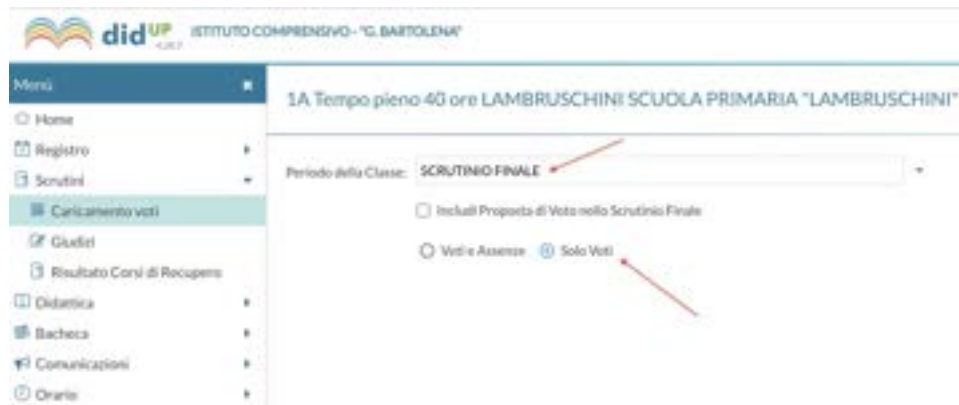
didUP 4.28.0 ISTITUTO COMPRENSIVO - "G. BARTOLENA"

Menù
Home
Registro
Scrutini
Caricamento voti
Giudizi
Risultato Corsi di Recupero
Didattica
Bacheca
Comunicazioni
Orario

1A Tempo pieno 40 ore LAMBRUSCHINI SCUOLA PRIMARIA "LAMBRUSCHINI"

Periodo della Classe: SCRUTINIO FINALE

Includi Proposta di Voto nello Scrutinio Finale

Voti e Assenze Solo Voti